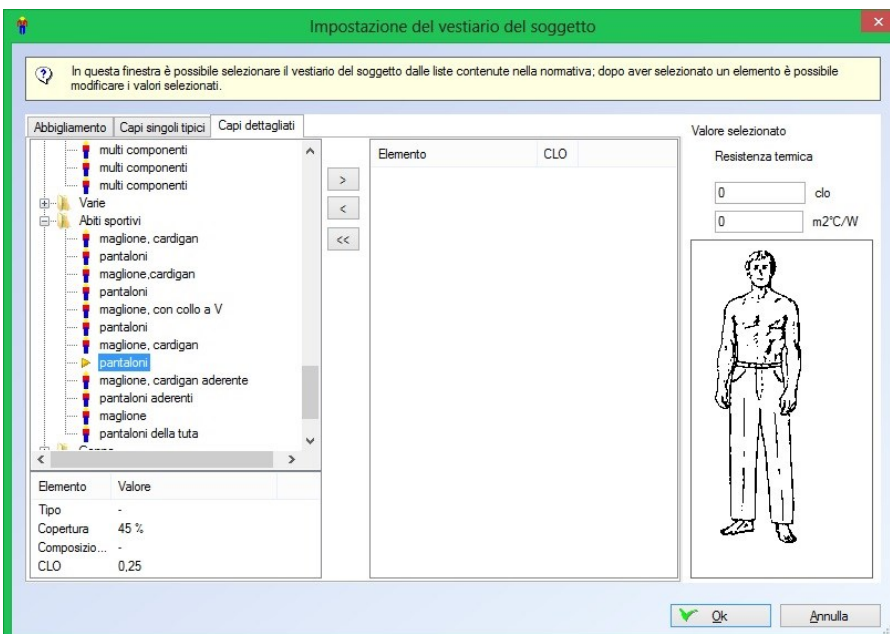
Impostazione del vestiario del soggetto

In questa finestra è possibile selezionare il vestiario del soggetto dalle liste contenute nella normativa; dopo aver selezionato un elemento è possibile modificare i valori selezionati.

Abbigliamento | Capi singoli tipici | Capi dettagliati

multi componenti
multi componenti
multi componenti
Varie
Abiti sportivi
maglione, cardigan
pantaloni
maglione,cardigan
pantaloni
maglione, con collo a V
pantaloni
maglione, cardigan
pantaloni
maglione, cardigan aderente
pantaloni aderenti
maglione
pantaloni della tuta
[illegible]

| Elemento | Valore |
|---|---|
| Tipo | - |
| Copertura | 45 % |
| Composizio... | - |
| CLO | 0,25 |

>
<
<<

| Elemento | CLO |
|---|---|

Valore selezionato
Resistenza termica
0 clo
0 m2°C/W

Ok
Annulla